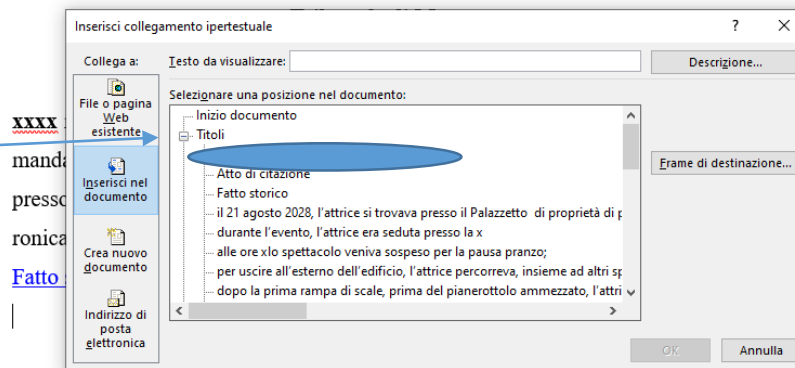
xxxx
manda
presso
ronica
Fatto

Inserisci collegamento ipertestuale
?
×
Collega a:
Testo da visualizzare:
Descrizione...
File o pagina Web esistente
Inserisci nel documento
Crea nuovo documento
Indirizzo di posta elettronica
Selezionare una posizione nel documento:
Inizio documento
Titoli
Atto di citazione
Fatto storico
il 21 agosto 2028, l'attrice si trovava presso il Palazzetto di proprietà di p
durante l'evento, l'attrice era seduta presso la x
alle ore xlo spettacolo veniva sospeso per la pausa pranzo;
per uscire all'esterno dell'edificio, l'attrice percorreva, insieme ad altri sp
dopo la prima rampa di scale, prima del pianerottolo ammezzato, l'attri
Frame di destinazione...
OK
Annulla